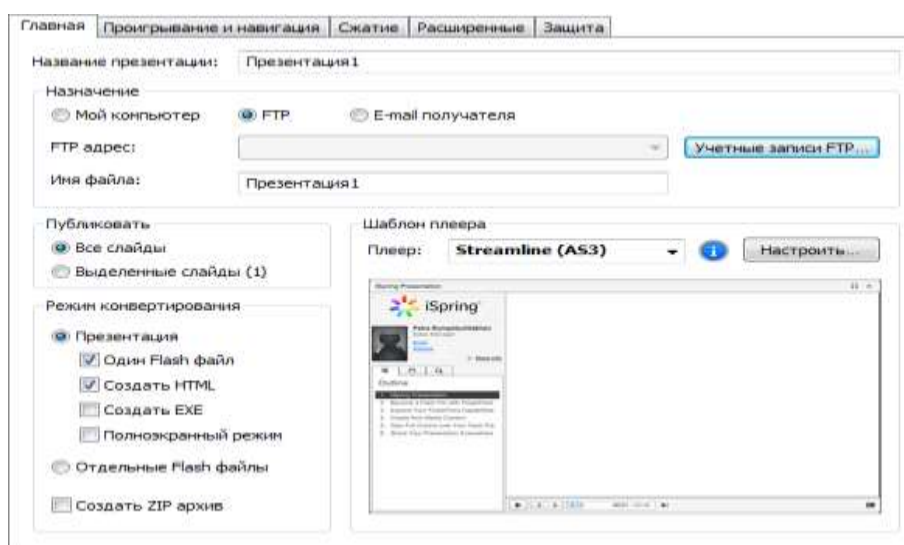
Главная | Проигрывание и навигация | Сжатие | Расширенные | Защита

Название презентации: Презентация1

Назначение

Мой компьютер
FTP
E-mail получателя

FTP адрес:

Учетные записи FTP...

Имя файла: Презентация1

Публиковать

Все слайды
Выделенные слайды (1)

Шаблон плеера

Плеер: Streamline (AS3)

Настроить...

Режим конвертирования

Презентация
Один Flash файл
Создать HTML
Создать EXE
Полноэкранный режим

Отдельные Flash файлы

Создать ZIP архив

iSpring

Outline

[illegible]